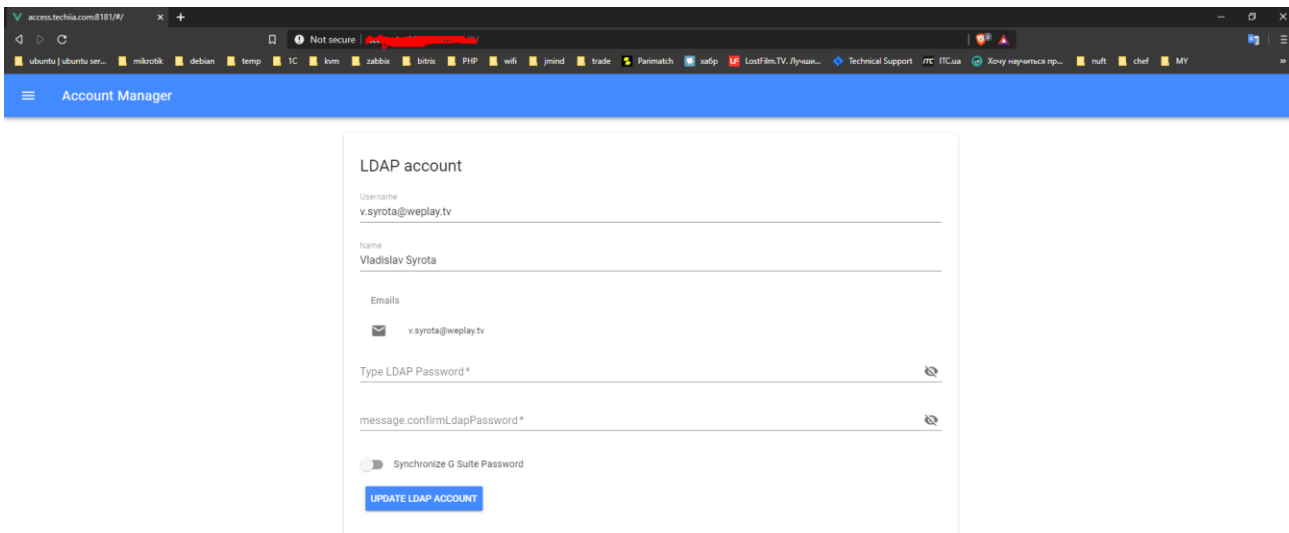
access.techiia.com:8181/#/

Not secure | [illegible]

ubuntu | ubuntu ser... mikrotik debian temp 1C kvm zabbix bitrix PHP wifi jmind trade Parimatch хабр LostFilm.TV. Лучши... Technical Support ITC.ua Хочу научиться пр... nuft chef MY

Account Manager

LDAP account

Username
v.syrota@weplay.tv

Name
Vladislav Syrota

Emails

v.syrota@weplay.tv

Type LDAP Password*

message.confirmLdapPassword*

Synchronize G Suite Password

UPDATE LDAP ACCOUNT